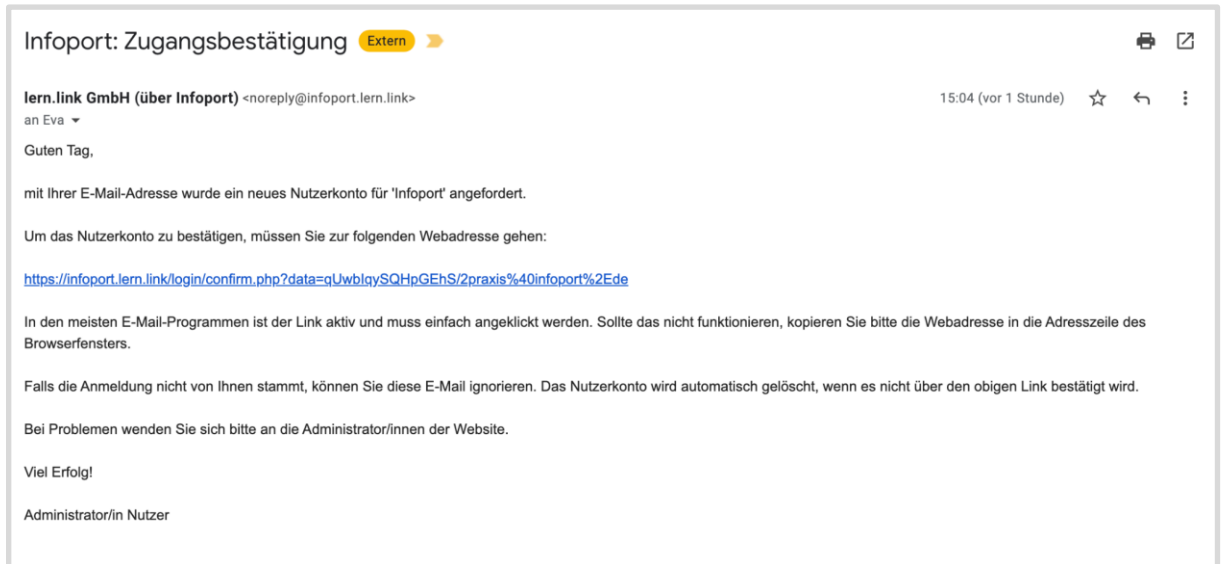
Infoport: Zugangsbestätigung Extern

lern.link GmbH (über Infoport) <noreply@infoport.lern.link>
an Eva

15:04 (vor 1 Stunde)

Guten Tag,

mit Ihrer E-Mail-Adresse wurde ein neues Nutzerkonto für 'Infoport' angefordert.

Um das Nutzerkonto zu bestätigen, müssen Sie zur folgenden Webadresse gehen:

https://infoport.lern.link/login/confirm.php?data=qUwbIqySQHpGEhS/2praxis%40infoport%2Ede

In den meisten E-Mail-Programmen ist der Link aktiv und muss einfach angeklickt werden. Sollte das nicht funktionieren, kopieren Sie bitte die Webadresse in die Adresszeile des Browserfensters.

Falls die Anmeldung nicht von Ihnen stammt, können Sie diese E-Mail ignorieren. Das Nutzerkonto wird automatisch gelöscht, wenn es nicht über den obigen Link bestätigt wird.

Bei Problemen wenden Sie sich bitte an die Administrator/innen der Website.

Viel Erfolg!

Administrator/in Nutzer